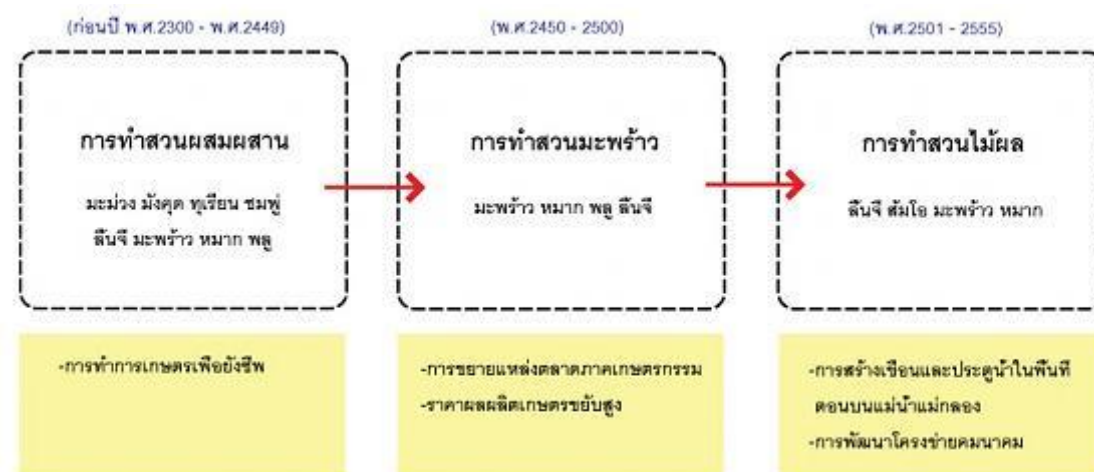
(ก่อนปี พ.ศ.2300 - พ.ศ.2449)

การทำสวนผสมผสาน

มะม่วง มังคุด ทุเรียน ชมพู่ ลิ้นจี่ มะพร้าว หมาก พลู

-การทำการเกษตรเพื่อยังชีพ

(พ.ศ.2450 - 2500)

การทำสวนมะพร้าว

มะพร้าว หมาก พลู ลิ้นจี่

-การขยายแหล่งตลาดภาคเกษตรกรรม
-ราคาผลผลิตเกษตรขยับสูง

(พ.ศ.2501 - 2555)

การทำสวนไม้ผล

ลิ้นจี่ ส้มโอ มะพร้าว หมาก

-การสร้างเขื่อนและประตูน้ำในพื้นที่ตอนบนแม่น้ำแม่กลอง
-การพัฒนาโครงข่ายคมนาคม